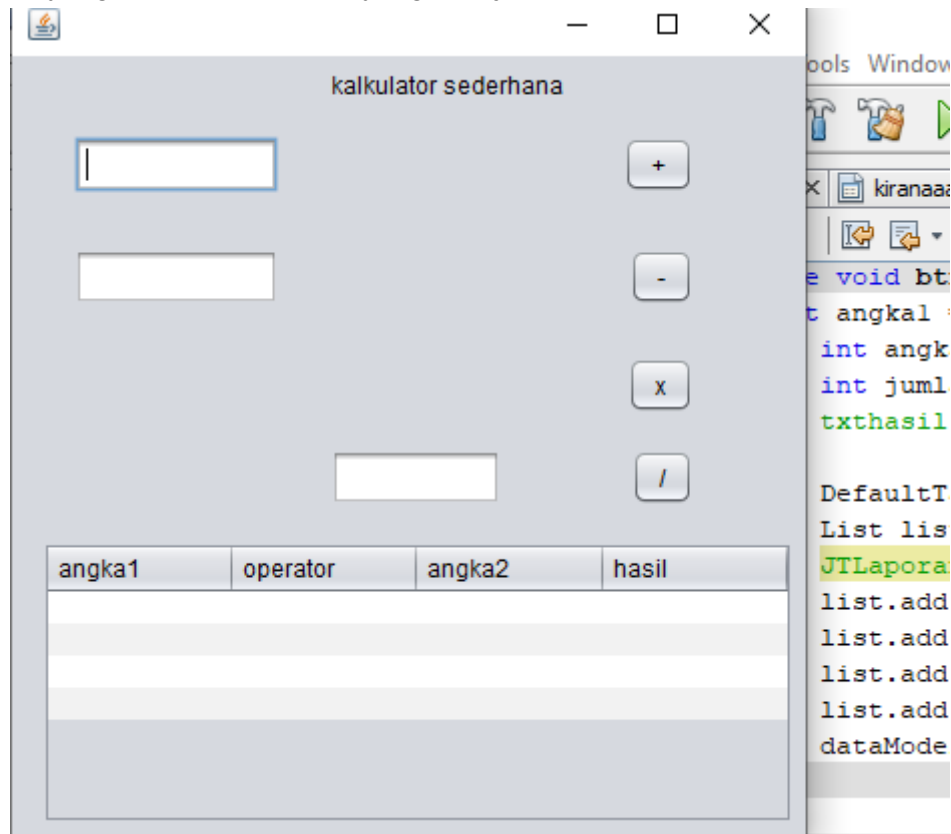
kalkulator sederhana

+

-

x

/

| angka1 | operator | angka2 | hasil |
|---|---|---|---|
| | | | |
| | | | |
| | | | |
| | | | |

ools Window

kiranaaa

e void bt
t angkal =
int angk
int juml
txthasil

DefaultT
List lis
JTLaporan
list.add
list.add
list.add
list.add
dataMode